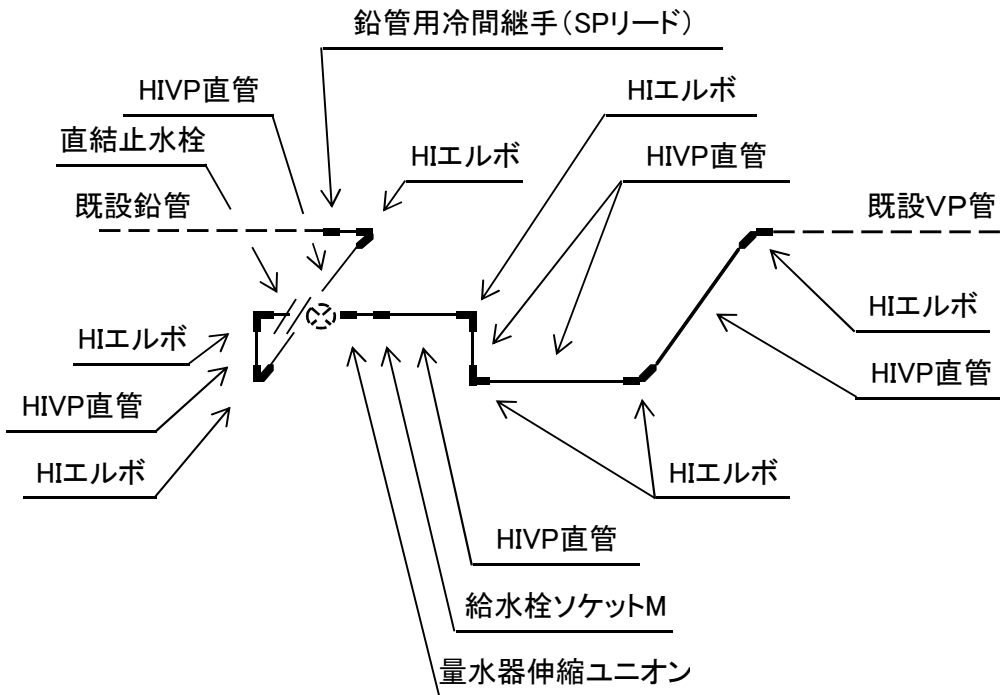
鉛管用冷間継手（SPリード）

HIVP直管

直結止水栓

既設鉛管

HIエルボ

HIエルボ

HIVP直管

既設VP管

HIエルボ

HIVP直管

HIエルボ

HIエルボ

HIVP直管

HIエルボ

HIVP直管

給水栓ソケットM

量水器伸縮ユニオン